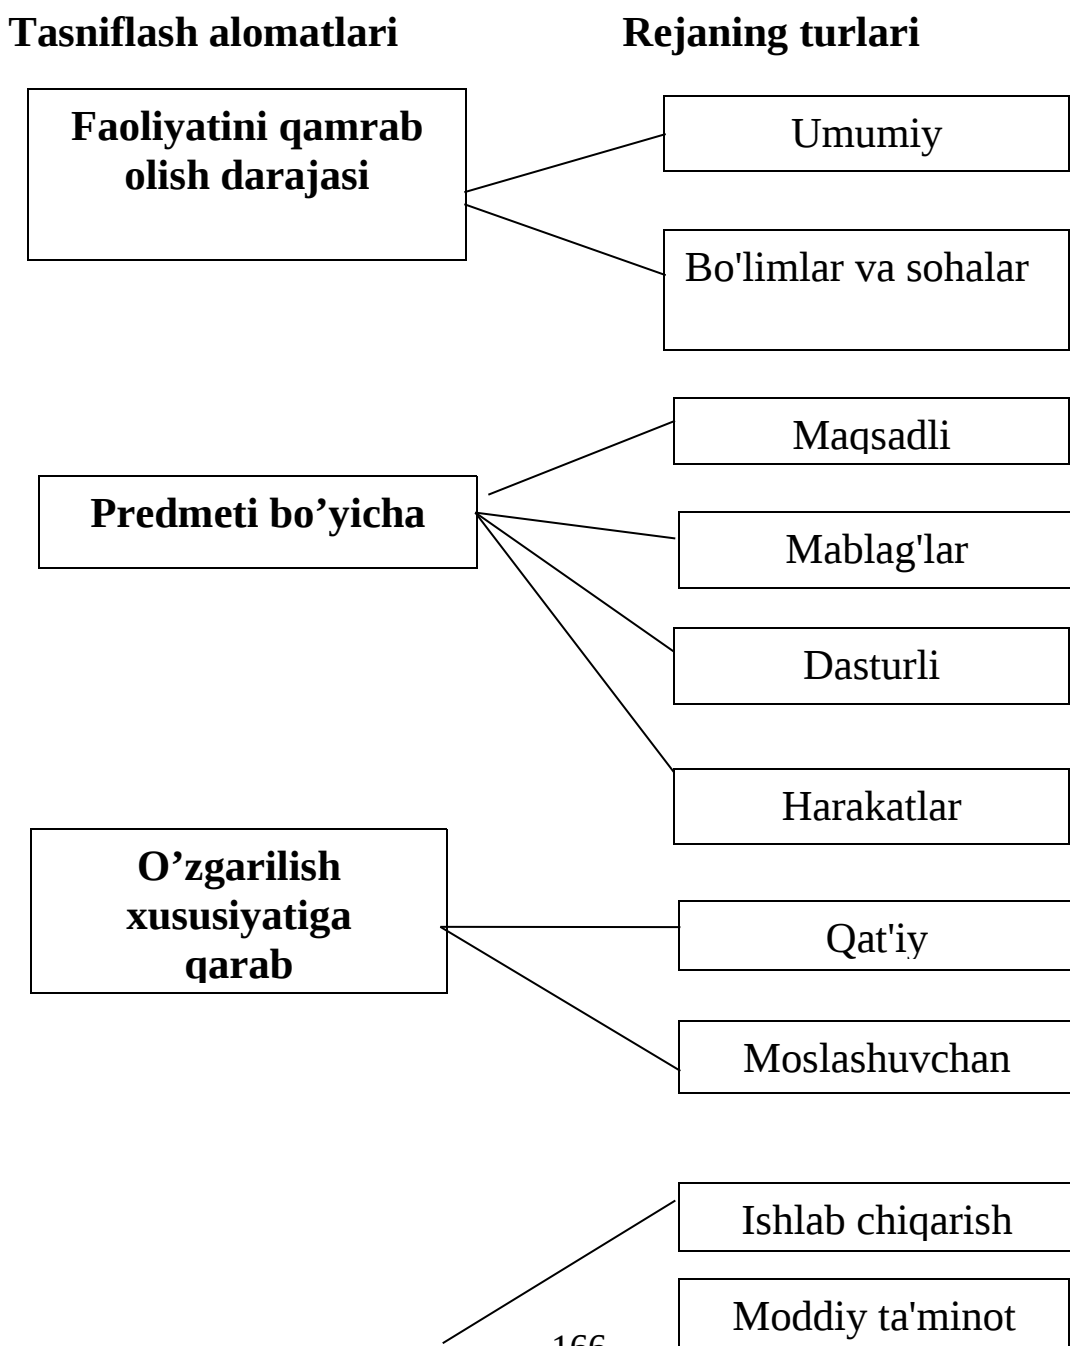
Tasniflash alomatlari

Rejaning turlari

Faoliyatini qamrab olish darajasi

Umumiy

Bo'limlar va sohalar

Maqsadli

Predmeti bo’yicha

Mablag'lar

Dasturli

Harakatlar

O’zgarilish xususiyatiga qarab

Qat'iy

Moslashuvchan

Ishlab chiqarish

Moddiy ta'minot

166